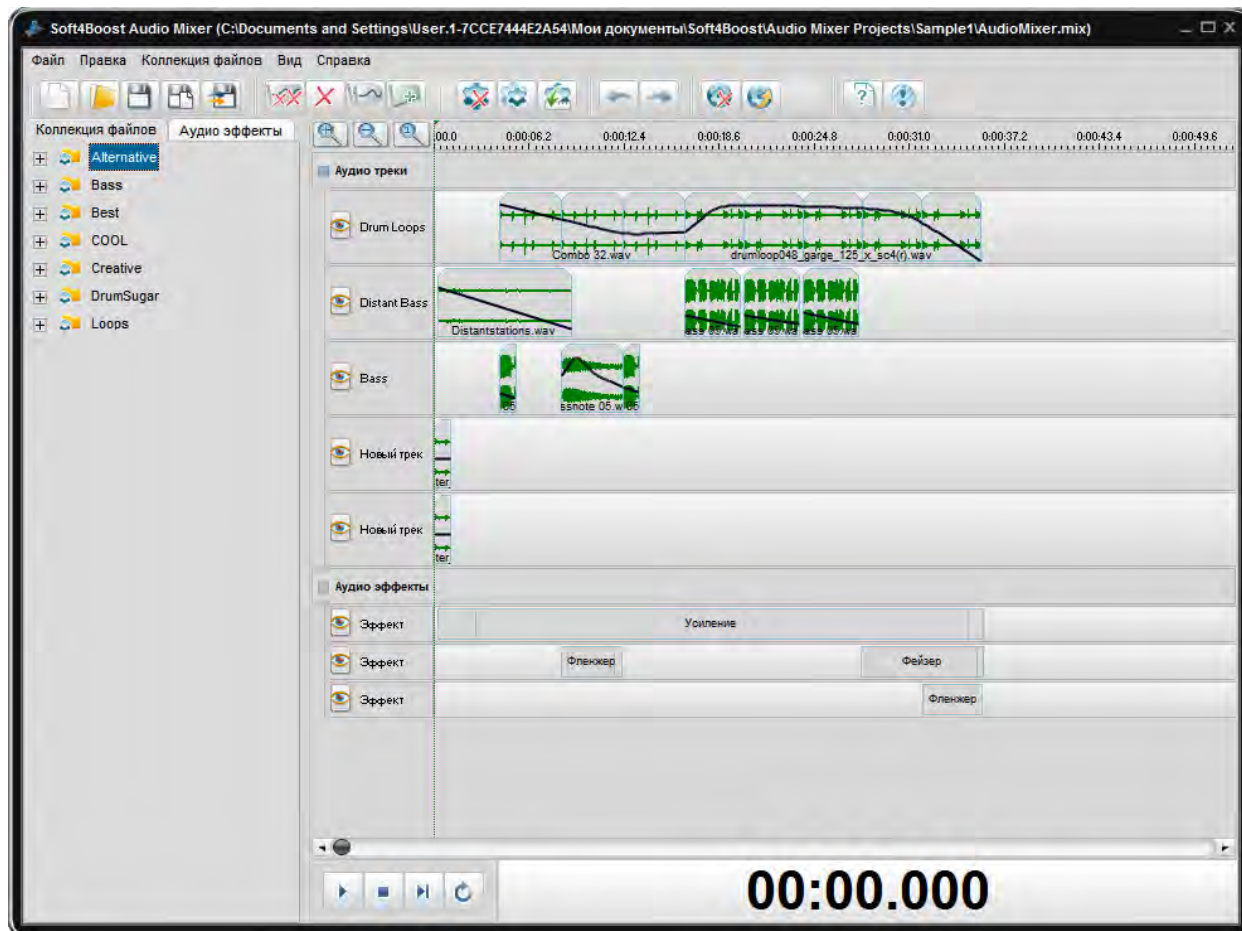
Soft4Boost Audio Mixer (C:\Documents and Settings\User.1-7CCE7444E2A54\Мои документы\Soft4Boost\Audio Mixer Projects\Sample1\AudioMixer.mix)

Файл Правка Коллекция файлов Вид Справка

Коллекция файлов Аудио эффекты

Alternative
Bass
Best
COOL
Creative
DrumSugar
Loops

00.0 0:00:06.2 0:00:12.4 0:00:18.6 0:00:24.8 0:00:31.0 0:00:37.2 0:00:43.4 0:00:49.6

Аудио треки

Drum Loops
Combo 32.wav
drumloop048_garge_125_x_so4(r).wav

Distant Bass
Distantstations.wav
ass 05.wa ass 05.wa ass 05.wa

Bass
05 ssnote 05.w 05

Новый трек
ter

Новый трек
ter

Аудио эффекты

Эффект
Усиление

Эффект
Фленжер
Фейзер

Эффект
Фленжер

00:00.000